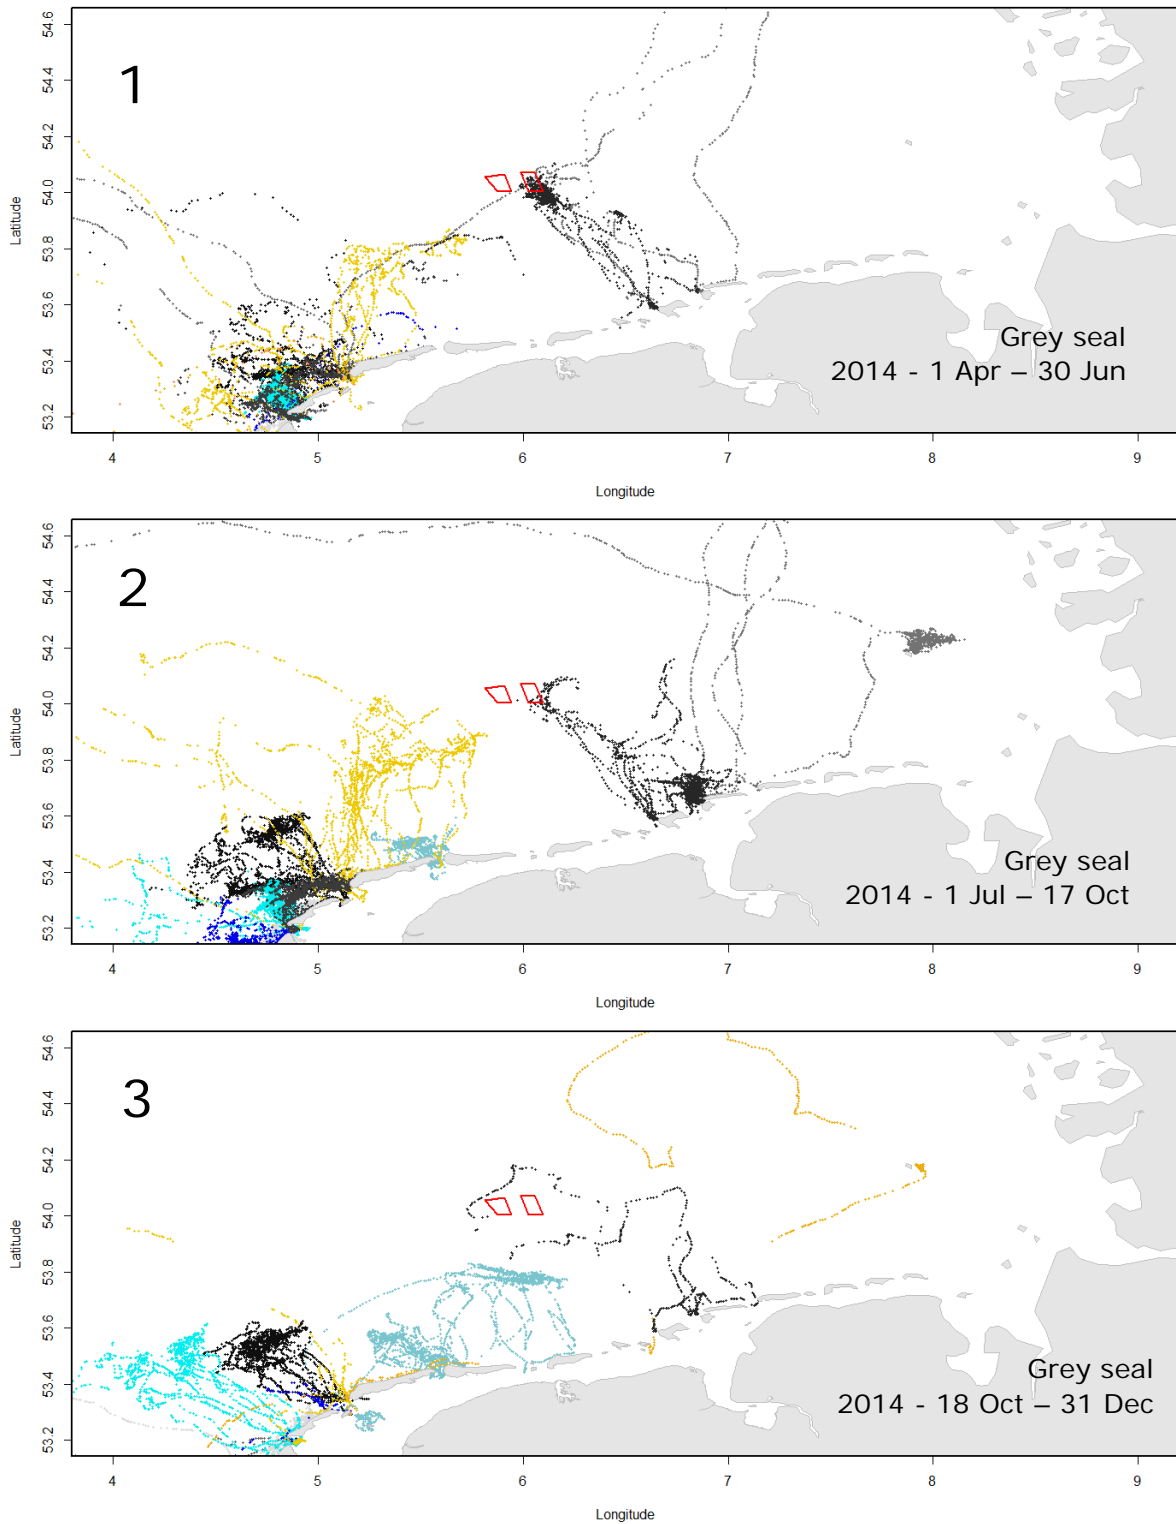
1

Grey seal
2014 - 1 Apr – 30 Jun

Latitude
54.6
54.4
54.2
54.0
53.8
53.6
53.4
53.2

4 5 6 7 8 9
Longitude

2

Grey seal
2014 - 1 Jul – 17 Oct

Latitude
54.6
54.4
54.2
54.0
53.8
53.6
53.4
53.2

4 5 6 7 8 9
Longitude

3

Grey seal
2014 - 18 Oct – 31 Dec

Latitude
54.6
54.4
54.2
54.0
53.8
53.6
53.4
53.2

4 5 6 7 8 9
Longitude